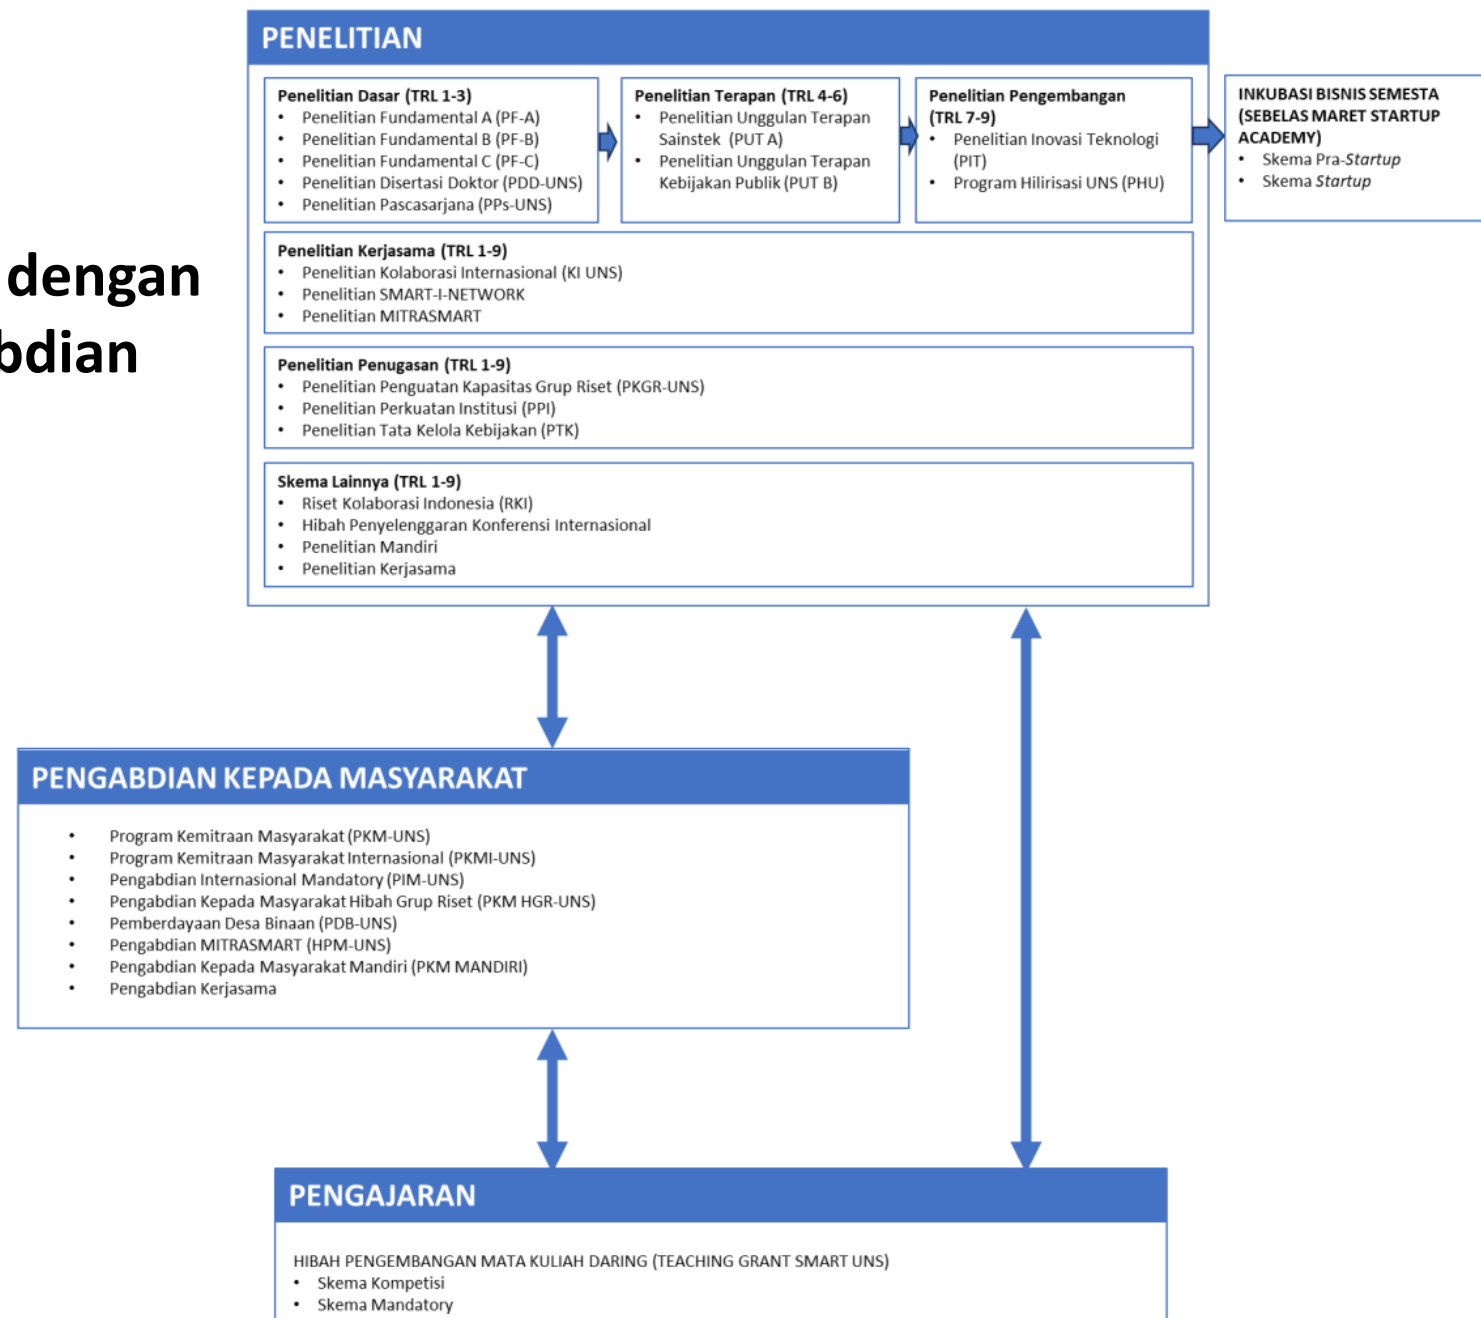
dengan
bdian

PENELITIAN

Penelitian Dasar (TRL 1-3)
• Penelitian Fundamental A (PF-A)
• Penelitian Fundamental B (PF-B)
• Penelitian Fundamental C (PF-C)
• Penelitian Disertasi Doktor (PDD-UNS)
• Penelitian Pascasarjana (PPs-UNS)

Penelitian Terapan (TRL 4-6)
• Penelitian Unggulan Terapan Sainstek (PUT A)
• Penelitian Unggulan Terapan Kebijakan Publik (PUT B)

Penelitian Pengembangan (TRL 7-9)
• Penelitian Inovasi Teknologi (PIT)
• Program Hilirisasi UNS (PHU)

INKUBASI BISNIS SEMESTA (SEBELAS MARET STARTUP ACADEMY)
• Skema Pra-*Startup*
• Skema *Startup*

Penelitian Kerjasama (TRL 1-9)
• Penelitian Kolaborasi Internasional (KI UNS)
• Penelitian SMART-I-NETWORK
• Penelitian MITRASMART

Penelitian Penugasan (TRL 1-9)
• Penelitian Penguatan Kapasitas Grup Riset (PKGR-UNS)
• Penelitian Perkuatan Institusi (PPI)
• Penelitian Tata Kelola Kebijakan (PTK)

Skema Lainnya (TRL 1-9)
• Riset Kolaborasi Indonesia (RKI)
• Hibah Penyelenggaran Konferensi Internasional
• Penelitian Mandiri
• Penelitian Kerjasama

PENGABDIAN KEPADA MASYARAKAT

• Program Kemitraan Masyarakat (PKM-UNS)
• Program Kemitraan Masyarakat Internasional (PKMI-UNS)
• Pengabdian Internasional Mandatory (PIM-UNS)
• Pengabdian Kepada Masyarakat Hibah Grup Riset (PKM HGR-UNS)
• Pemberdayaan Desa Binaan (PDB-UNS)
• Pengabdian MITRASMART (HPM-UNS)
• Pengabdian Kepada Masyarakat Mandiri (PKM MANDIRI)
• Pengabdian Kerjasama

PENGAJARAN

HIBAH PENGEMBANGAN MATA KULIAH DARING (TEACHING GRANT SMART UNS)
• Skema Kompetisi
• Skema Mandatory